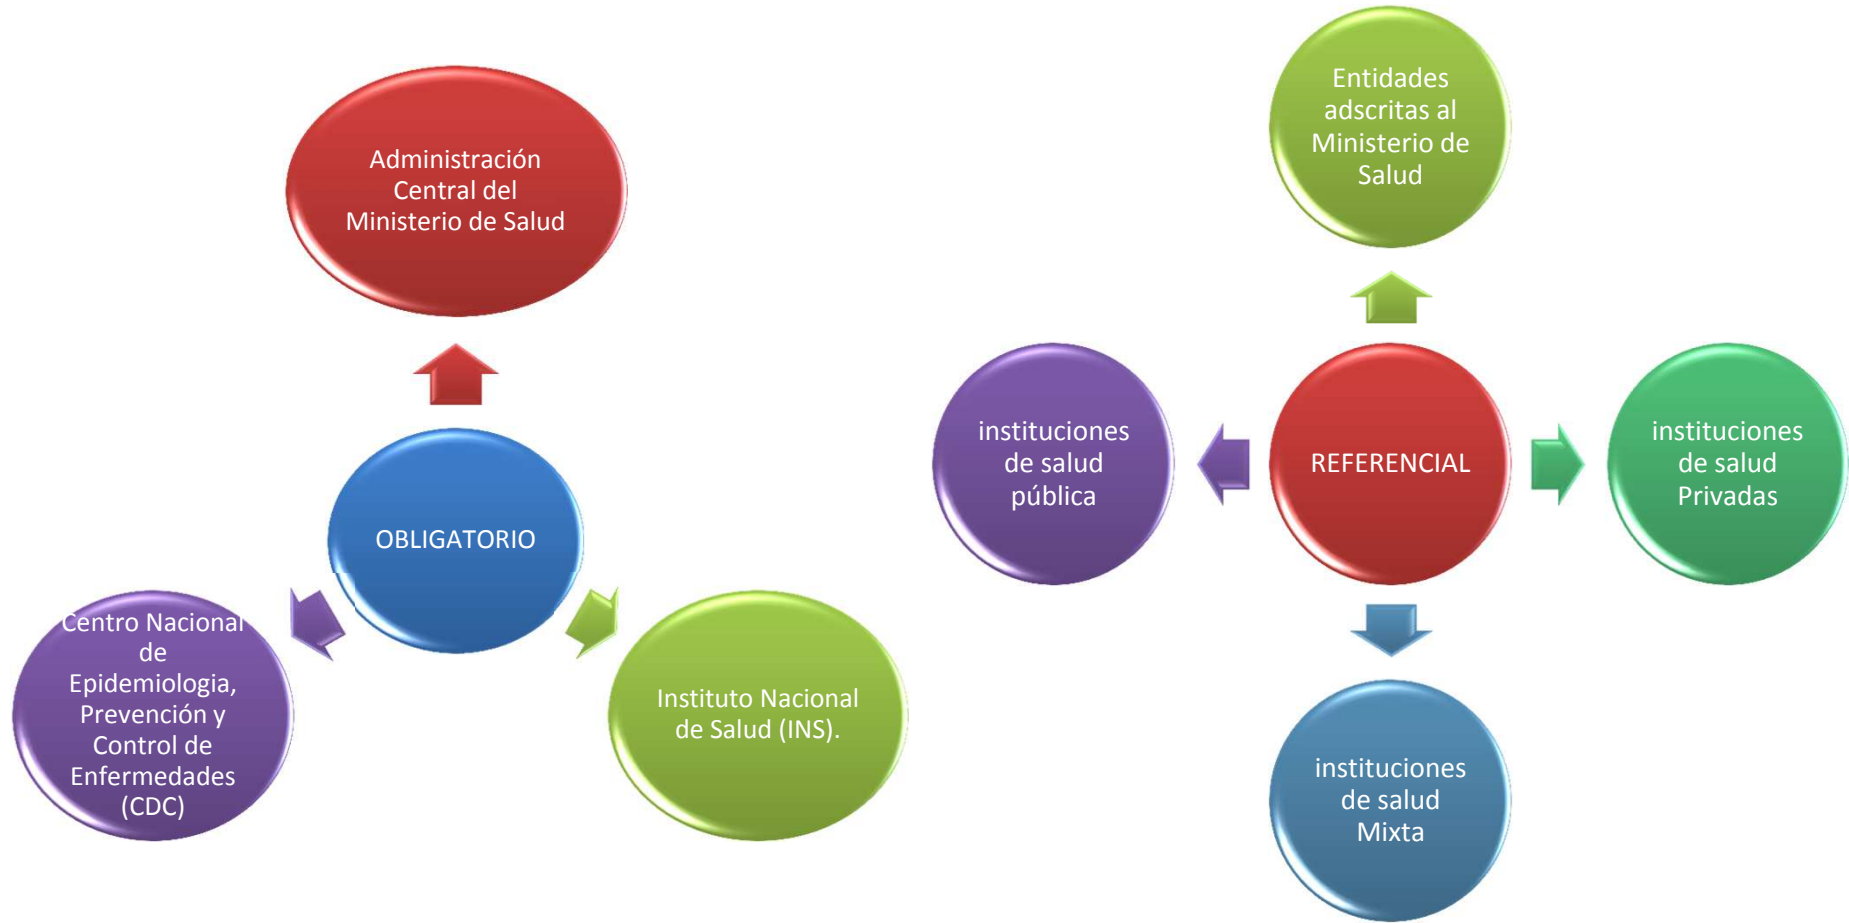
Administración Central del Ministerio de Salud

OBLIGATORIO

Centro Nacional de Epidemiologia, Prevención y Control de Enfermedades (CDC)

Instituto Nacional de Salud (INS).

Entidades adscritas al Ministerio de Salud

instituciones de salud pública

REFERENCIAL

instituciones de salud Privadas

instituciones de salud Mixta